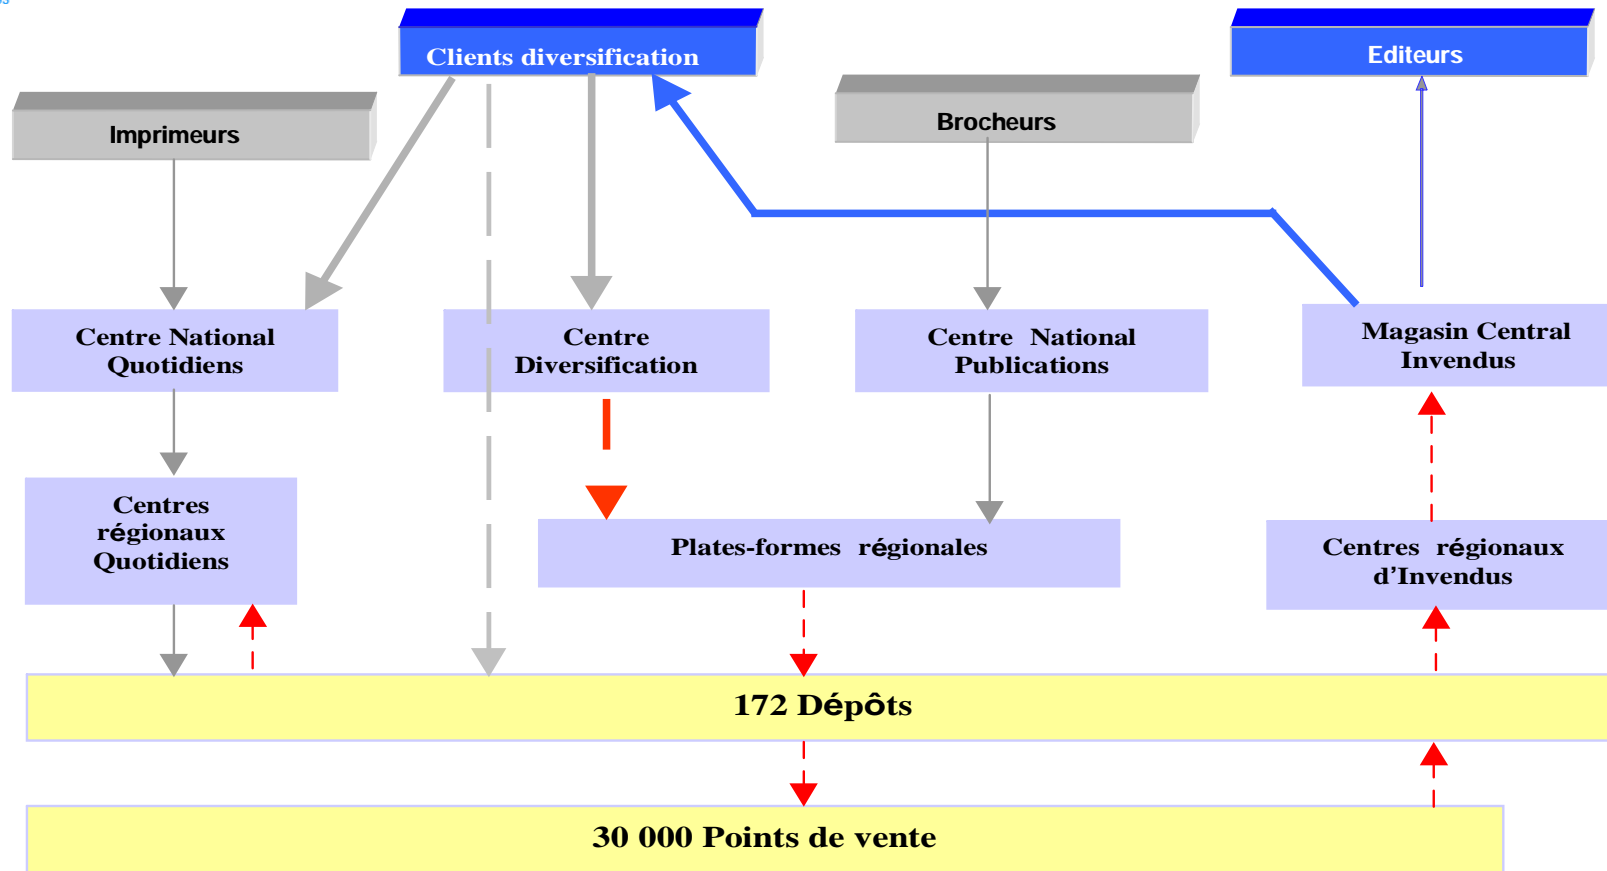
Clients diversification

Editeurs

Imprimeurs

Brocheurs

Centre National Quotidiens

Centre Diversification

Centre National Publications

Magasin Central Invendus

Centres régionaux Quotidiens

Plates-formes régionales

Centres régionaux d'Invendus

172 Dépôts

30 000 Points de vente